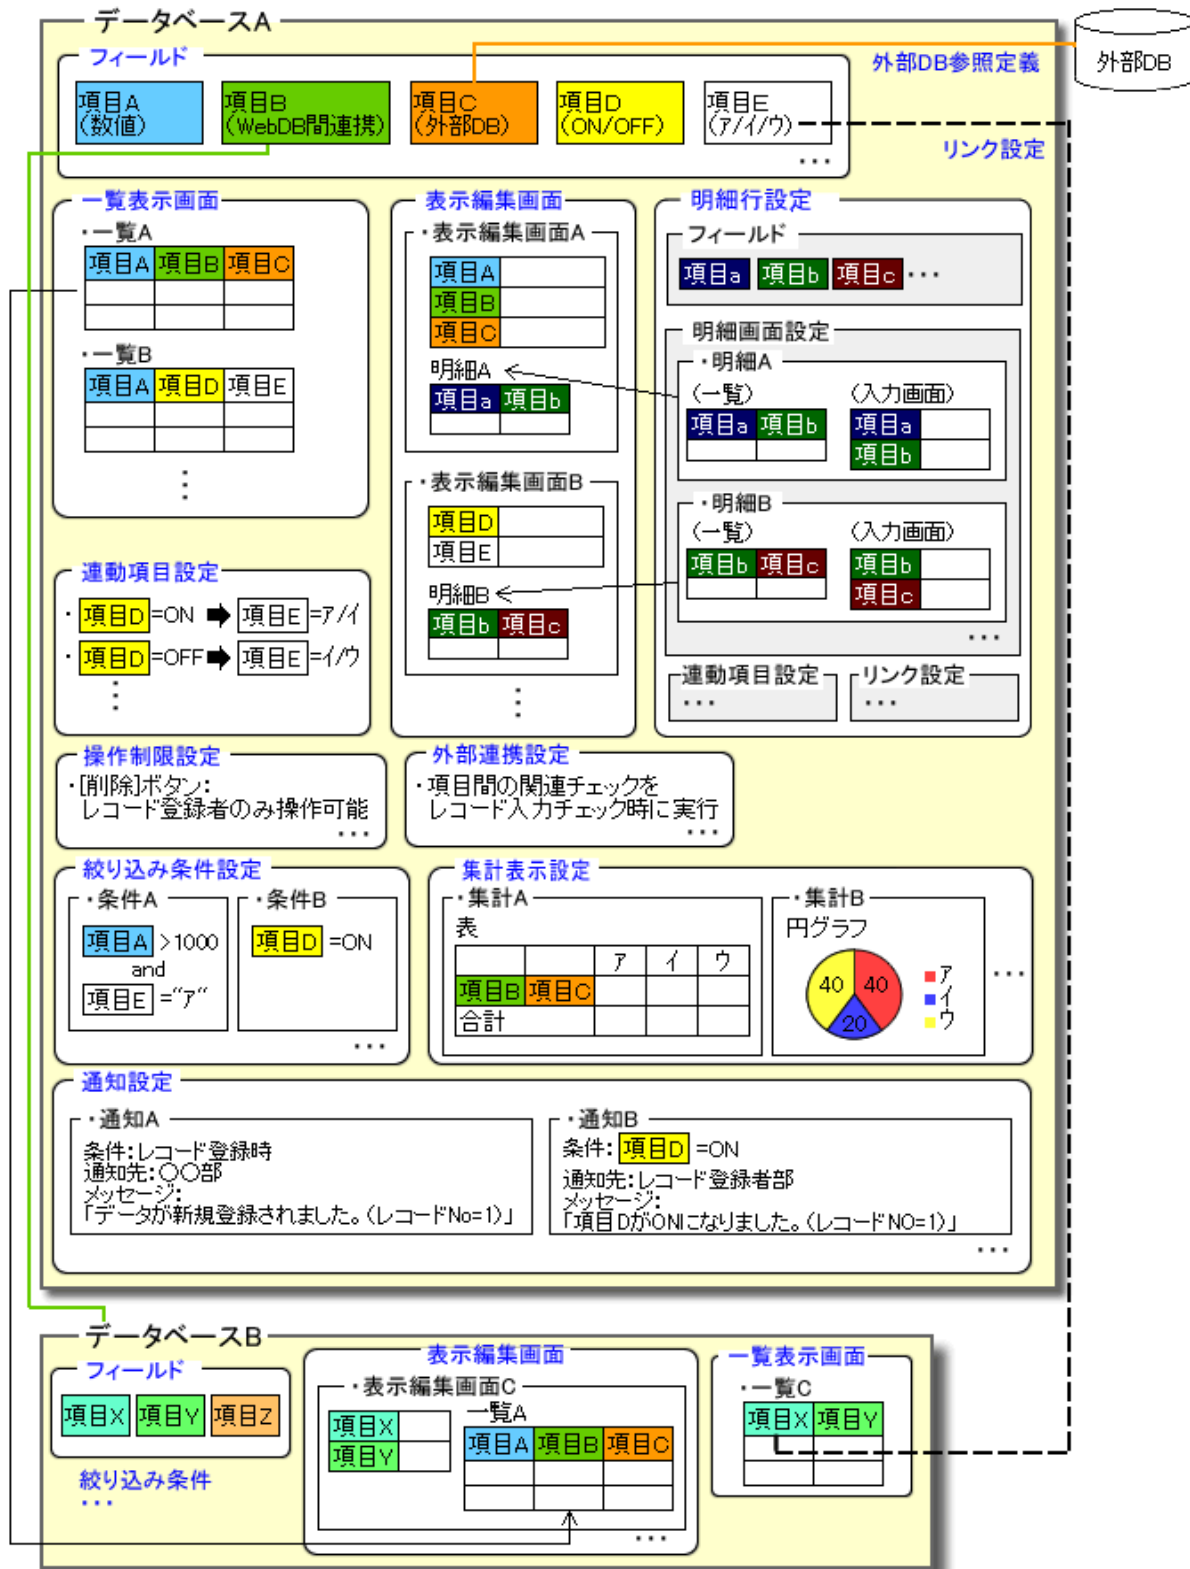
データベースA

フィールド

外部DB参照定義

外部DB

項目A（数値）

項目B（WebDB間連携）

項目C（外部DB）

項目D（ON/OFF）

項目E（ア/イ/ウ）

・・・

リンク設定

一覧表示画面

・一覧A

| 項目A | 項目B | 項目C |
|---|---|---|
| | | |
| | | |

・一覧B

| 項目A | 項目D | 項目E |
|---|---|---|
| | | |
| | | |

⋮

表示編集画面

・表示編集画面A

| 項目A | |
|---|---|
| 項目B | |
| 項目C | |

明細A

| 項目a | 項目b |
|---|---|
| | |

・表示編集画面B

| 項目D | |
|---|---|
| 項目E | |

明細B

| 項目b | 項目c |
|---|---|
| | |

⋮

明細行設定

フィールド

項目a 項目b 項目c ・・・

明細画面設定

・明細A

（一覧）

| 項目a | 項目b |
|---|---|
| | |

（入力画面）

| 項目a | |
|---|---|
| 項目b | |

・明細B

（一覧）

| 項目b | 項目c |
|---|---|
| | |

（入力画面）

| 項目b | |
|---|---|
| 項目c | |

・・・

連動項目設定

・・・

リンク設定

・・・

連動項目設定

・項目D=ON ➡ 項目E=ア/イ

・項目D=OFF ➡ 項目E=イ/ウ

⋮

操作制限設定

・[削除]ボタン：レコード登録者のみ操作可能

・・・

外部連携設定

・項目間の関連チェックをレコード入力チェック時に実行

・・・

絞り込み条件設定

・条件A

項目A ＞1000

and

項目E ="ア"

・条件B

項目D =ON

・・・

集計表示設定

・集計A

表

| | | ア | イ | ウ |
|---|---|---|---|---|
| 項目B | 項目C | | | |
| 合計 | | | | |

・集計B

円グラフ

40 40 20

ア
イ
ウ

・・・

通知設定

・通知A

条件：レコード登録時
通知先：○○部
メッセージ：
「データが新規登録されました。（レコードNo=1）」

・通知B

条件：項目D =ON
通知先：レコード登録者部
メッセージ：
「項目DがONになりました。（レコードNO=1）」

・・・

データベースB

フィールド

項目X 項目Y 項目Z

絞り込み条件

・・・

表示編集画面

・表示編集画面C

| 項目X | |
|---|---|
| 項目Y | |

一覧A

| 項目A | 項目B | 項目C |
|---|---|---|
| | | |
| | | |

・・・

一覧表示画面

・一覧C

| 項目X | 項目Y |
|---|---|
| | |
| | |